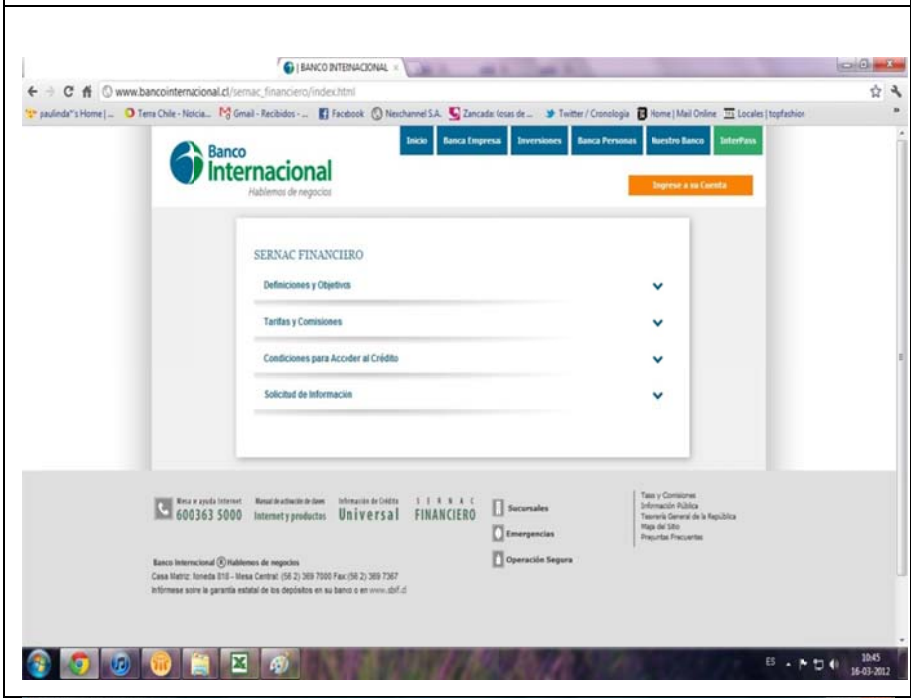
| BANCO INTERNACIONAL ×

www.bancointernacional.cl/sernac_financiero/index.html

paulinda"s Home | ... Terra Chile - Noticia... Gmail - Recibidos - ... Facebook Nexchannel S.A. Zancada: losas de ... Twitter / Cronología Home | Mail Online Locales | topfashion

Inicio Banca Empresa Inversiones Banca Personas Nuestro Banco InterPass

Banco Internacional
Hablemos de negocios

Ingrese a su Cuenta

SERNAC FINANCIERO

Definiciones y Objetivos

Tarifas y Comisiones

Condiciones para Acceder al Crédito

Solicitud de Información

Mesa e ayuda Internet 600363 5000 Manual de activación de claves Internet y productos Información de Crédito Universal SERNAC FINANCIERO

Sucursales

Emergencias

Operación Segura

Tasa y Comisiones
Información Pública
Tesorería General de la República
Mapa del Sitio
Preguntas Frecuentes

Banco Internacional ® Hablemos de negocios
Casa Matriz: Moneda 818 - Mesa Central: (56 2) 369 7000 Fax:(56 2) 369 7367
Infórmese sobre la garantía estatal de los depósitos en su banco o en www.sbif.cl

ES 10:45 16-03-2012